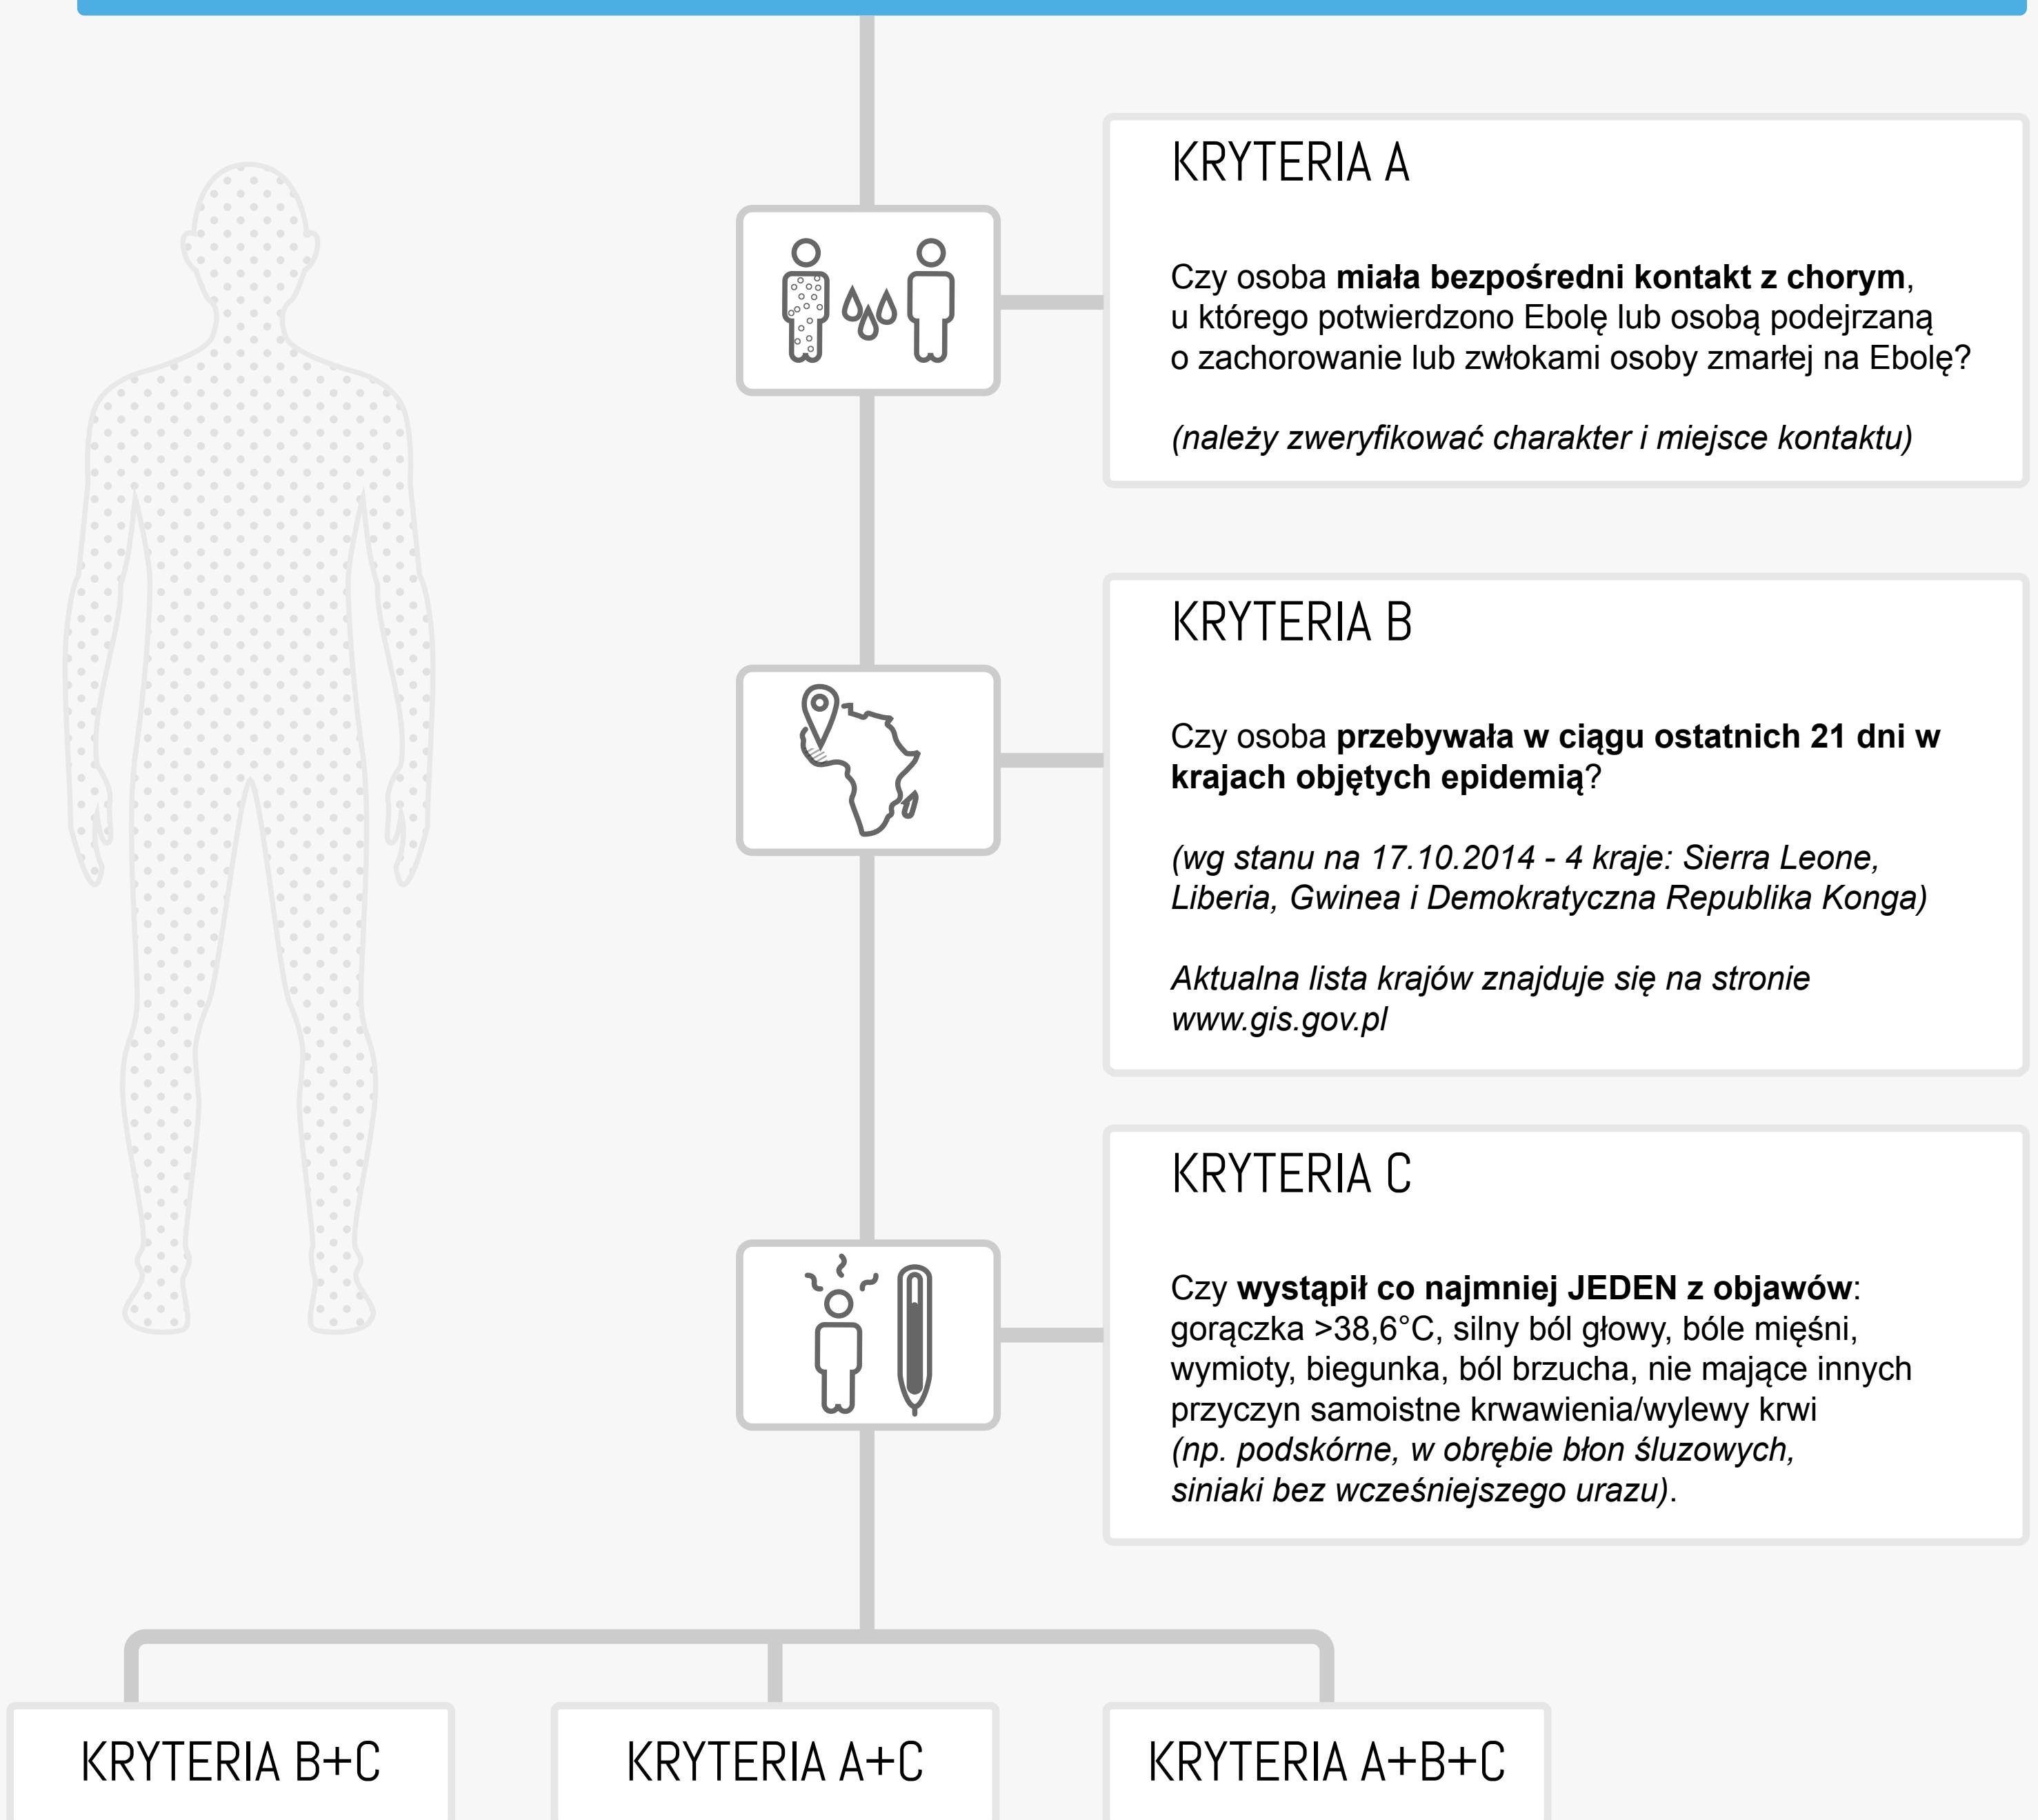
KRYTERIA A

Czy osoba **miała bezpośredni kontakt z chorym**, u którego potwierdzono Ebolę lub osobą podejrzaną o zachorowanie lub zwłokami osoby zmarłej na Ebolę?

*(należy zweryfikować charakter i miejsce kontaktu)*

KRYTERIA B

Czy osoba **przebywała w ciągu ostatnich 21 dni w krajach objętych epidemią**?

*(wg stanu na 17.10.2014 - 4 kraje: Sierra Leone, Liberia, Gwinea i Demokratyczna Republika Konga)*

*Aktualna lista krajów znajduje się na stronie www.gis.gov.pl*

KRYTERIA C

Czy **wystąpił co najmniej JEDEN z objawów**: gorączka >38,6°C, silny ból głowy, bóle mięśni, wymioty, biegunka, ból brzucha, nie mające innych przyczyn samoistne krwawienia/wylewy krwi *(np. podskórne, w obrębie błon śluzowych, siniaki bez wcześniejszego urazu)*.

KRYTERIA B+C

KRYTERIA A+C

KRYTERIA A+B+C